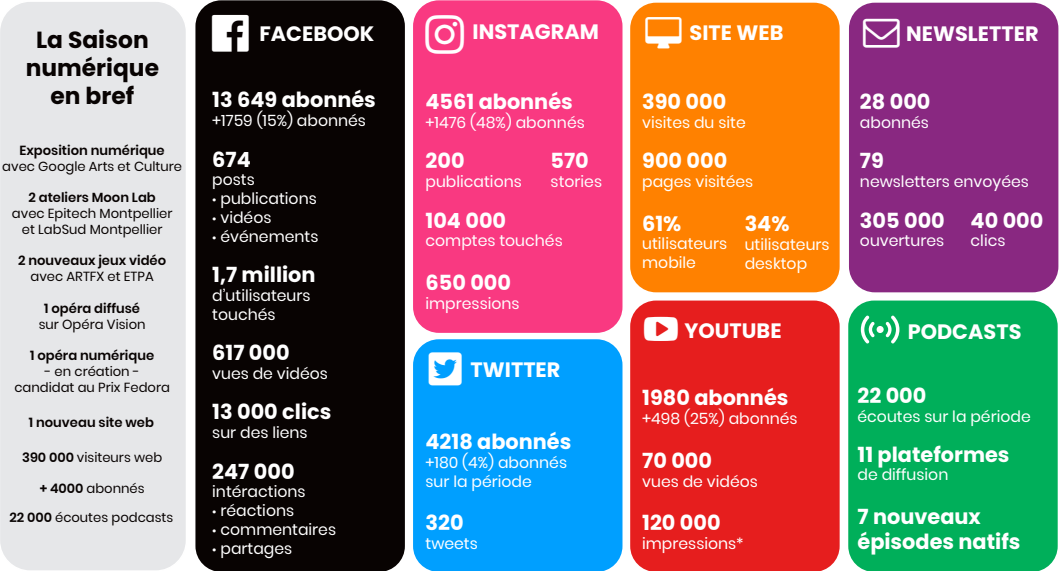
La Saison numérique en bref

Exposition numérique avec Google Arts et Culture

2 ateliers Moon Lab avec Epitech Montpellier et LabSud Montpellier

2 nouveaux jeux vidéo avec ARTFX et ETPA

1 opéra diffusé sur Opéra Vision

1 opéra numérique - en création - candidat au Prix Fedora

1 nouveau site web

390 000 visiteurs web

+ 4000 abonnés

22 000 écoutes podcasts

FACEBOOK

13 649 abonnés
+1759 (15%) abonnés

674
posts
• publications
• vidéos
• événements

1,7 million
d'utilisateurs touchés

617 000
vues de vidéos

13 000 clics
sur des liens

247 000
intéractions
• réactions
• commentaires
• partages

INSTAGRAM

4561 abonnés
+1476 (48%) abonnés

200
publications

570
stories

104 000
comptes touchés

650 000
impressions

TWITTER

4218 abonnés
+180 (4%) abonnés sur la période

320
tweets

SITE WEB

390 000
visites du site

900 000
pages visitées

61%
utilisateurs mobile

34%
utilisateurs desktop

YOUTUBE

1980 abonnés
+498 (25%) abonnés

70 000
vues de vidéos

120 000
impressions*

NEWSLETTER

28 000
abonnés

79
newsletters envoyées

305 000
ouvertures

40 000
clics

PODCASTS

22 000
écoutes sur la période

11 plateformes
de diffusion

7 nouveaux épisodes natifs